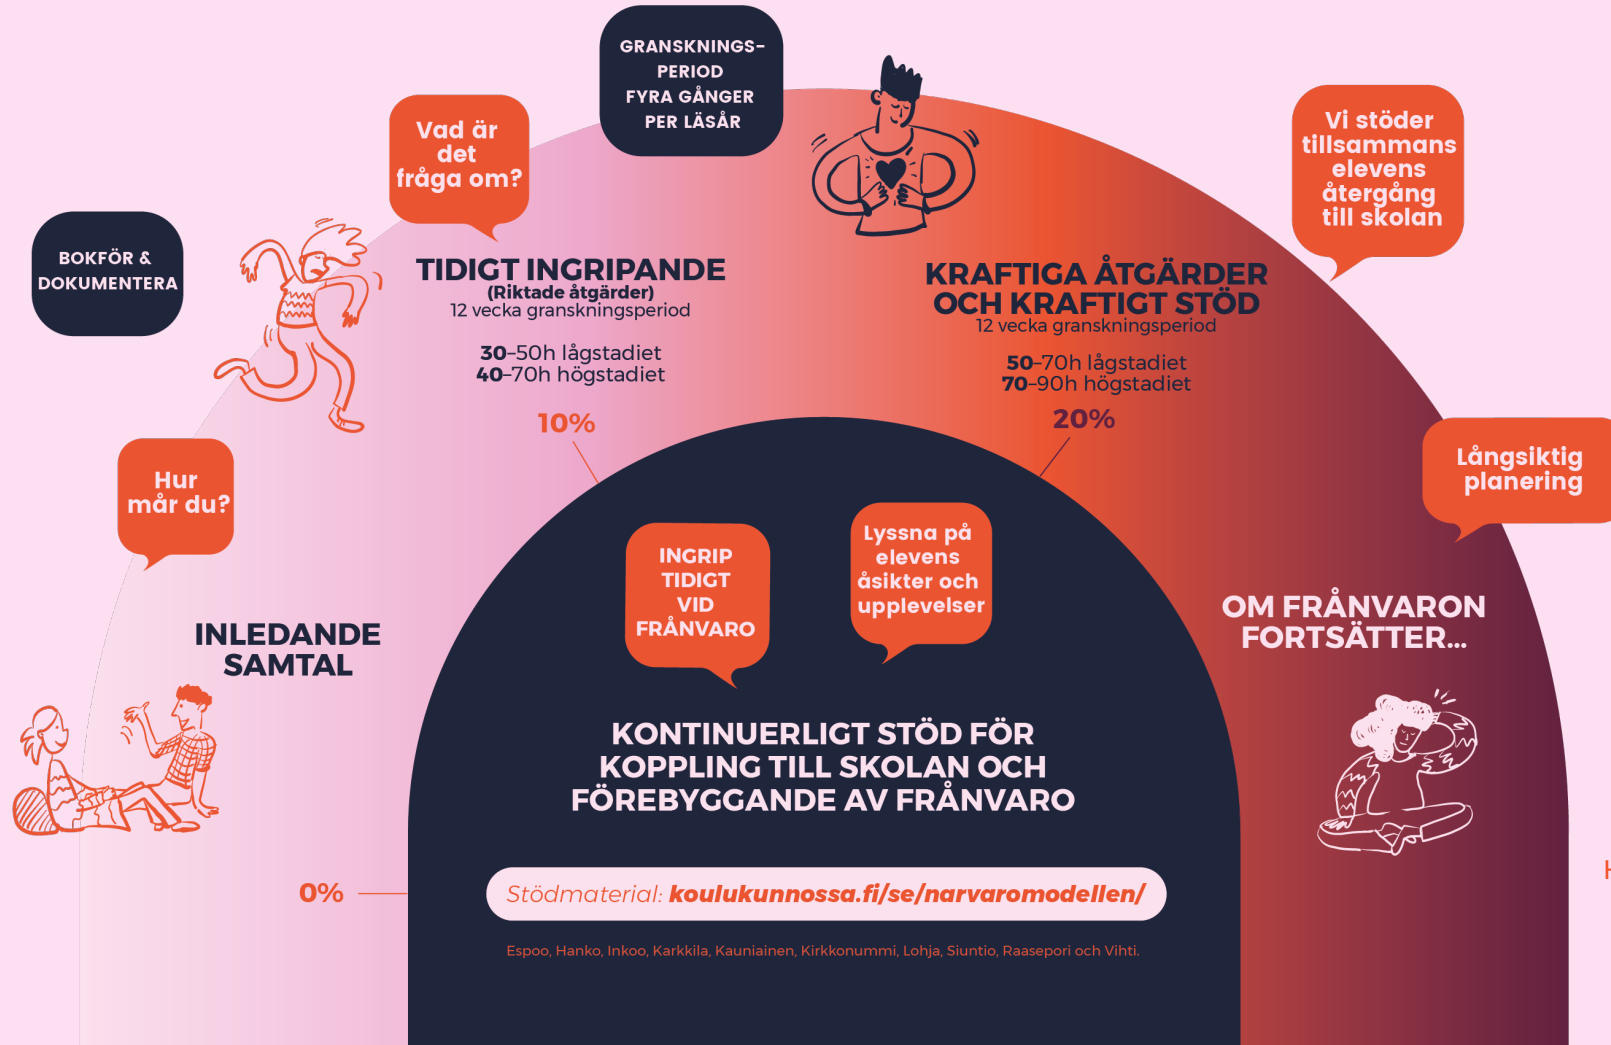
GRANSKNINGS-PERIOD FYRA GÅNGER PER LÄSÅR

Vad är det fråga om?

BOKFÖR & DOKUMENTERA

TIDIGT INGRIPANDE
(Riktade åtgärder)
12 vecka granskningsperiod

30–50h lågstadiet
40–70h högstadiet

10%

Hur mår du?

INLEDANDE SAMTAL

0%

Vi stöder tillsammans elevens återgång till skolan

KRAFTIGA ÅTGÄRDER OCH KRAFTIGT STÖD
12 vecka granskningsperiod

50–70h lågstadiet
70–90h högstadiet

20%

Långsiktig planering

OM FRÅNVARON FORTSÄTTER...

INGRIP TIDIGT VID FRÅNVARO

Lyssna på elevens åsikter och upplevelser

KONTINUERLIGT STÖD FÖR KOPPLING TILL SKOLAN OCH FÖREBYGGANDE AV FRÅNVARO

Stödmaterial: koulukunnossa.fi/se/narvaromodellen/

Espoo, Hanko, Inkoo, Karkkila, Kauniainen, Kirkkonummi, Lohja, Siuntio, Raasepori och Vihti.